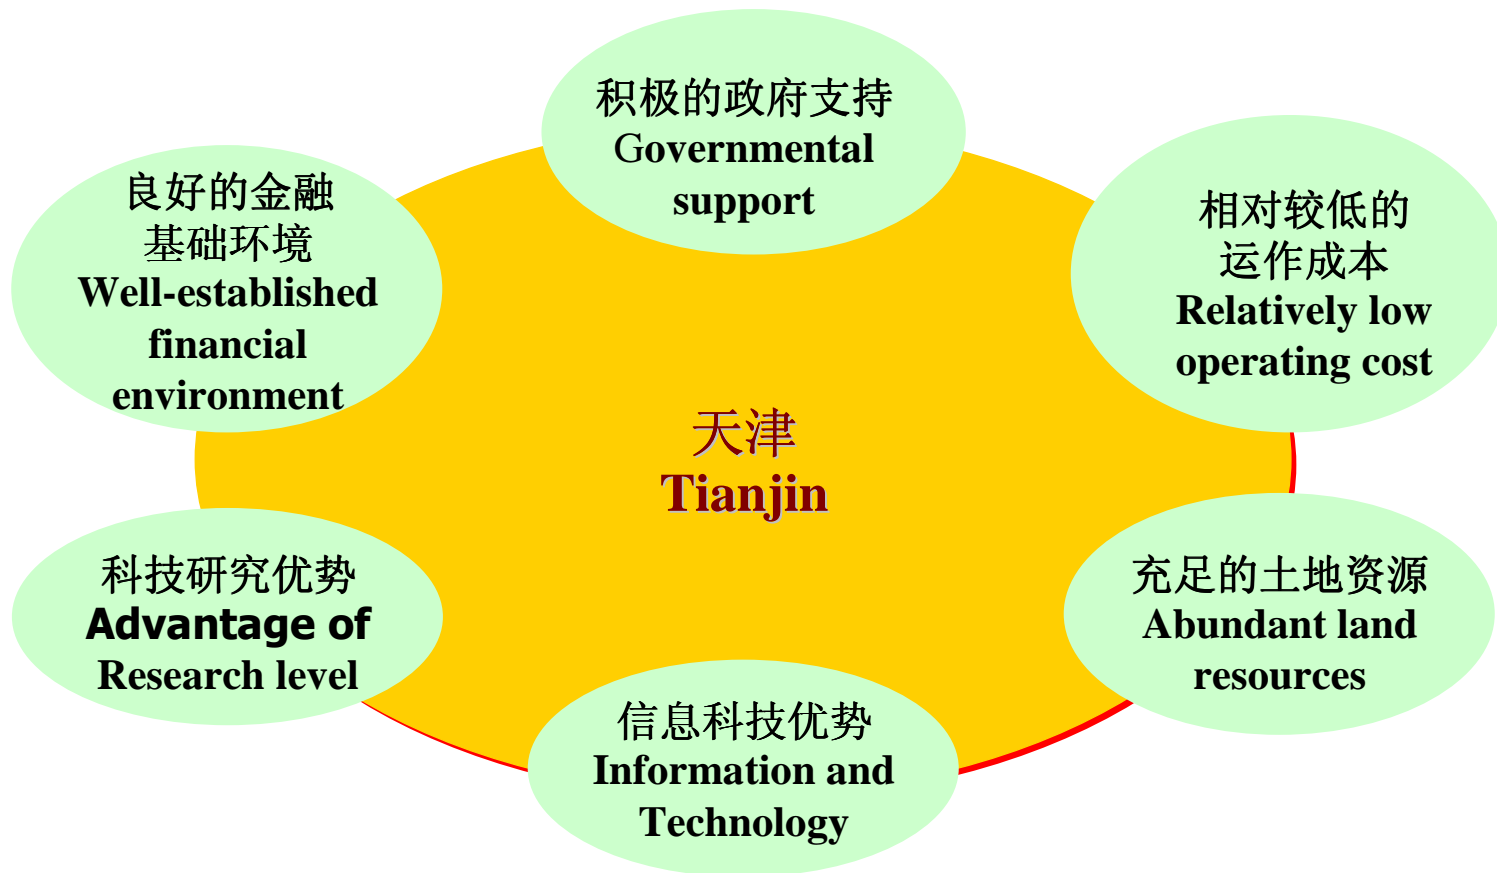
积极的政府支持
Governmental support

良好的金融基础环境
Well-established financial environment

相对较低的运作成本
Relatively low operating cost

天津
Tianjin

科技研究优势
Advantage of Research level

充足的土地资源
Abundant land resources

信息科技优势
Information and Technology